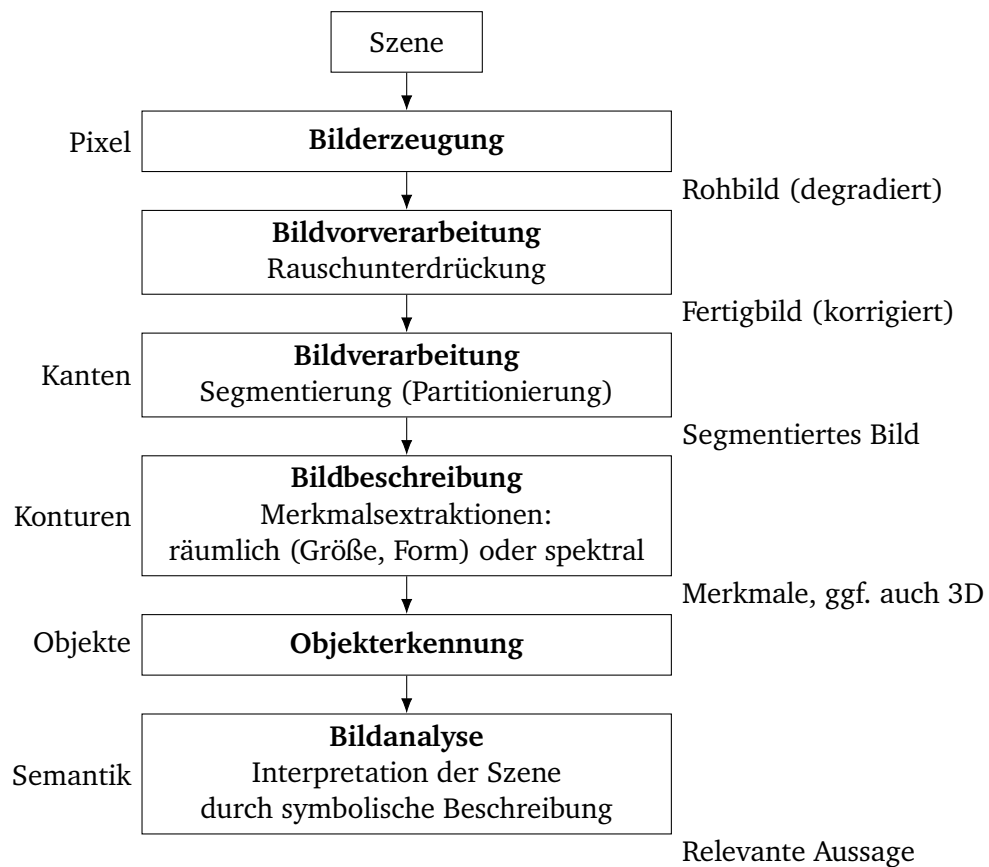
Szene

Pixel

**Bilderzeugung**

Rohbild (degradiert)

**Bildvorverarbeitung**
Rauschunterdrückung

Fertigbild (korrigiert)

Kanten

**Bildverarbeitung**
Segmentierung (Partitionierung)

Segmentiertes Bild

**Bildbeschreibung**
Konturen
Merkmalsextraktionen:
räumlich (Größe, Form) oder spektral

Merkmale, ggf. auch 3D

Objekte

**Objekterkennung**

**Bildanalyse**
Semantik
Interpretation der Szene
durch symbolische Beschreibung

Relevante Aussage